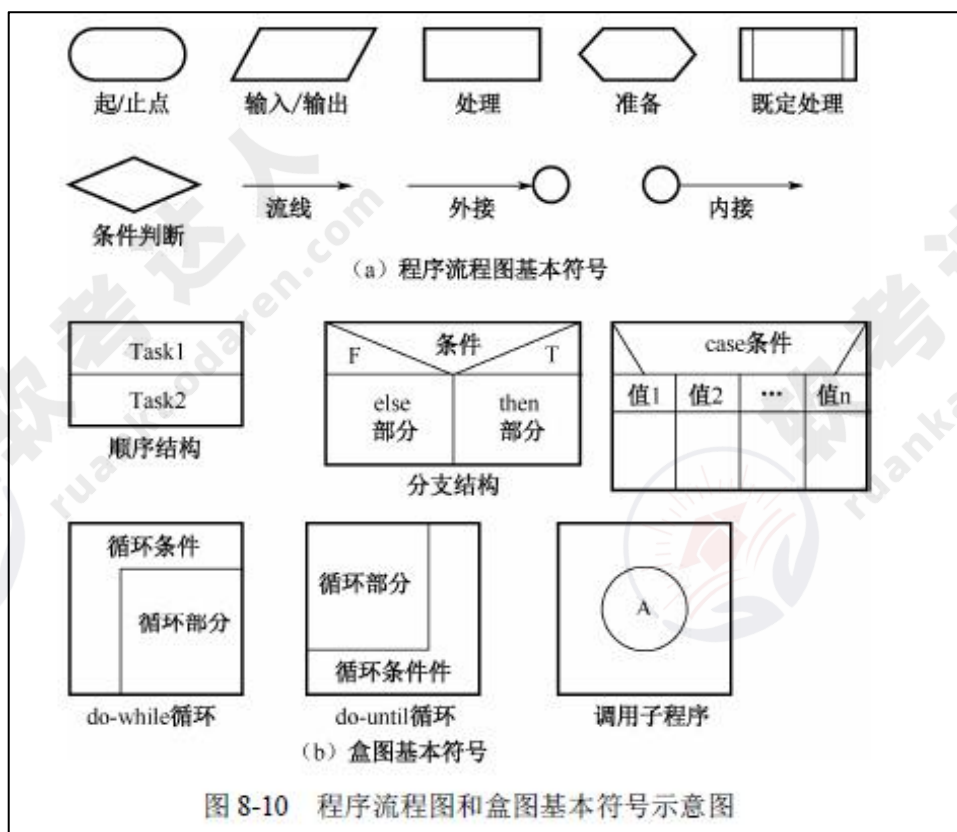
起/止点

输入/输出

处理

准备

既定处理

条件判断

流线

外接

内接

（a）程序流程图基本符号

Task1

Task2

顺序结构

条件

F

T

else 部分

then 部分

分支结构

case条件

| 值1 | 值2 | ··· | 值n |
|---|---|---|---|
| | | | |

循环条件

循环部分

do-while循环

循环部分

循环条件件

do-until循环

A

调用子程序

（b）盒图基本符号

图 8-10 程序流程图和盒图基本符号示意图